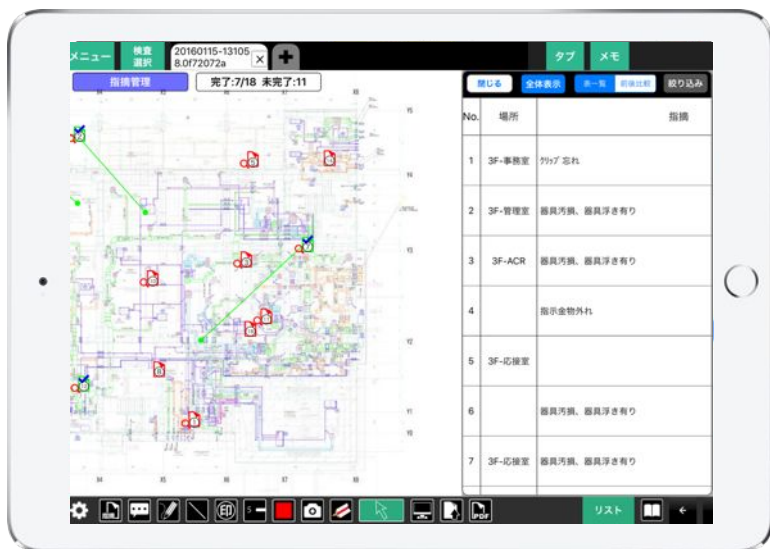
メニュー
検査選択
20160115-131058.0f72072a
タブ
メモ
指摘管理
完了:7/18 未完了:11
閉じる
全体表示
表一覧
前後比較
絞り込み

| No. | 場所 | 指摘 |
|---|---|---|
| 1 | 3F-事務室 | ｸﾘｯﾌﾟ忘れ |
| 2 | 3F-管理室 | 器具汚損、器具浮き有り |
| 3 | 3F-ACR | 器具汚損、器具浮き有り |
| 4 | | 指示金物外れ |
| 5 | 3F-応接室 | |
| 6 | | 器具汚損、器具浮き有り |
| 7 | 3F-応接室 | 器具汚損、器具浮き有り |

リスト